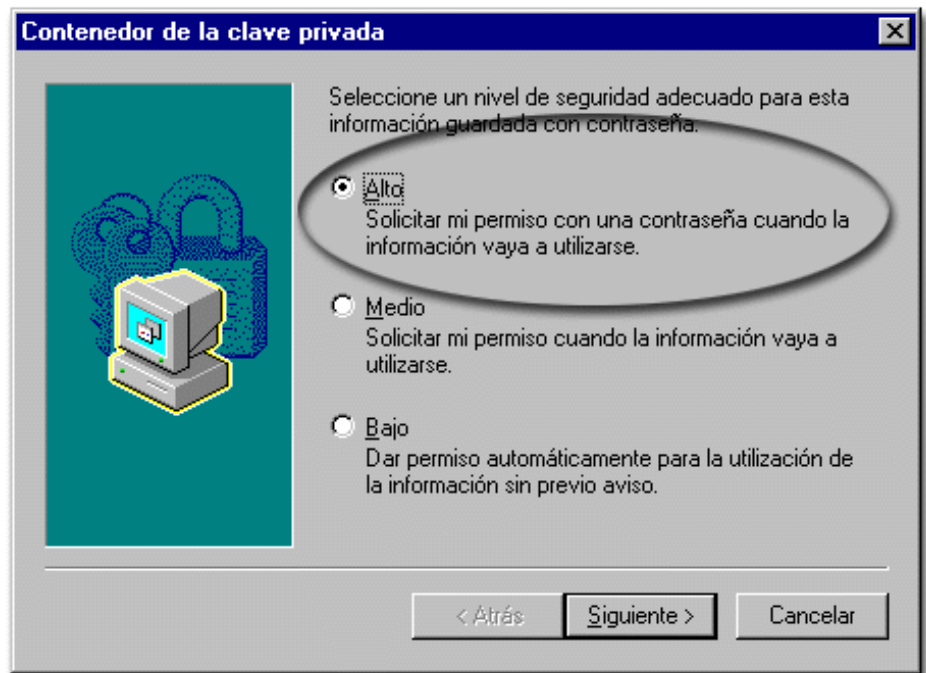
Contenedor de la clave privada

Seleccione un nivel de seguridad adecuado para esta información guardada con contraseña.

Alto
Solicitar mi permiso con una contraseña cuando la información vaya a utilizarse.

Medio
Solicitar mi permiso cuando la información vaya a utilizarse.

Bajo
Dar permiso automáticamente para la utilización de la información sin previo aviso.

< Atrás | Siguiente > | Cancelar